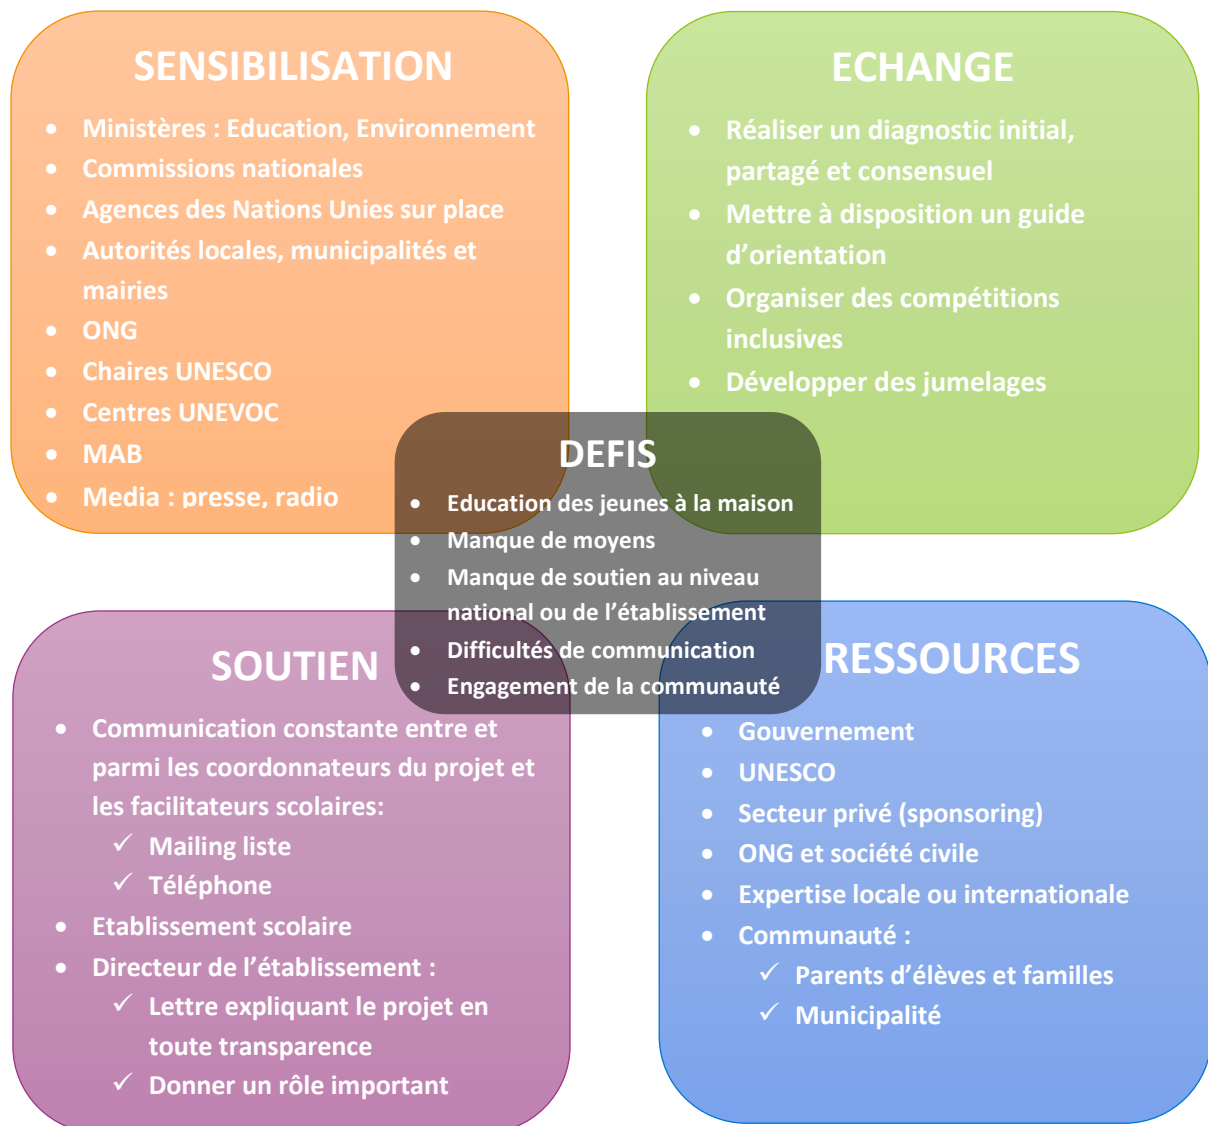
SENSIBILISATION

- Ministères : Education, Environnement
- Commissions nationales
- Agences des Nations Unies sur place
- Autorités locales, municipalités et mairies
- ONG
- Chaires UNESCO
- Centres UNEVOC
- MAB
- Media : presse, radio

ECHANGE

- Réaliser un diagnostic initial, partagé et consensuel
- Mettre à disposition un guide d'orientation
- Organiser des compétitions inclusives
- Développer des jumelages

DEFIS

- Education des jeunes à la maison
- Manque de moyens
- Manque de soutien au niveau national ou de l'établissement
- Difficultés de communication
- Engagement de la communauté

SOUTIEN

- Communication constante entre et parmi les coordonnateurs du projet et les facilitateurs scolaires:
  ✓ Mailing liste
  ✓ Téléphone
- Etablissement scolaire
- Directeur de l'établissement :
  ✓ Lettre expliquant le projet en toute transparence
  ✓ Donner un rôle important

RESSOURCES

- Gouvernement
- UNESCO
- Secteur privé (sponsoring)
- ONG et société civile
- Expertise locale ou internationale
- Communauté :
  ✓ Parents d'élèves et familles
  ✓ Municipalité